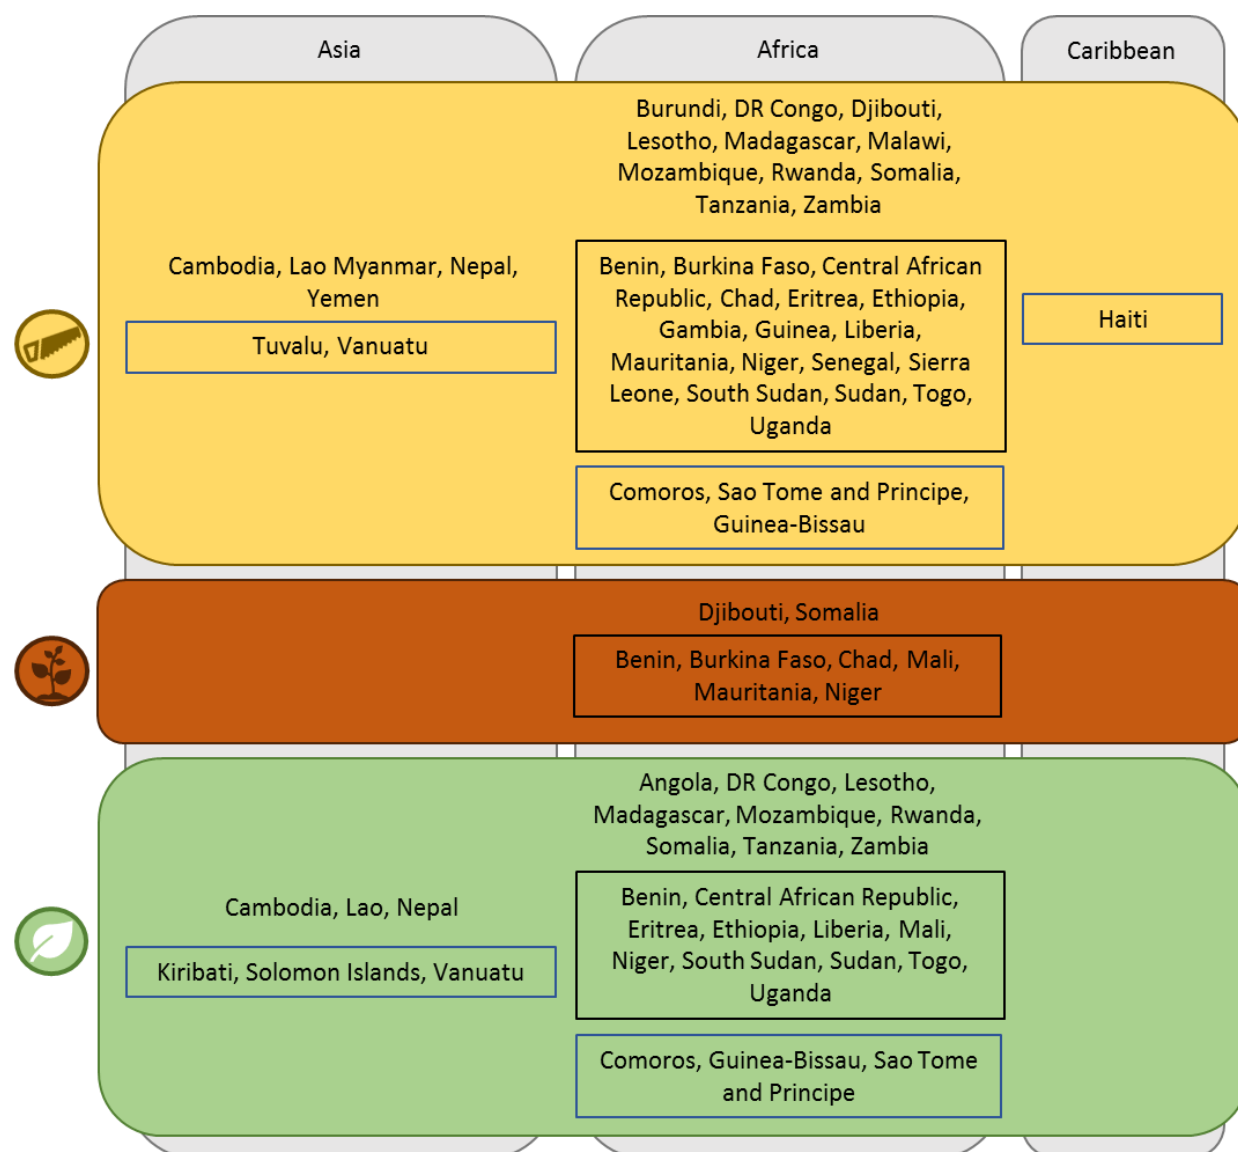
Asia

Africa

Caribbean

Burundi, DR Congo, Djibouti, Lesotho, Madagascar, Malawi, Mozambique, Rwanda, Somalia, Tanzania, Zambia

Cambodia, Lao Myanmar, Nepal, Yemen

Tuvalu, Vanuatu

Benin, Burkina Faso, Central African Republic, Chad, Eritrea, Ethiopia, Gambia, Guinea, Liberia, Mauritania, Niger, Senegal, Sierra Leone, South Sudan, Sudan, Togo, Uganda

Haiti

Comoros, Sao Tome and Principe, Guinea-Bissau

Djibouti, Somalia

Benin, Burkina Faso, Chad, Mali, Mauritania, Niger

Angola, DR Congo, Lesotho, Madagascar, Mozambique, Rwanda, Somalia, Tanzania, Zambia

Cambodia, Lao, Nepal

Kiribati, Solomon Islands, Vanuatu

Benin, Central African Republic, Eritrea, Ethiopia, Liberia, Mali, Niger, South Sudan, Sudan, Togo, Uganda

Comoros, Guinea-Bissau, Sao Tome and Principe